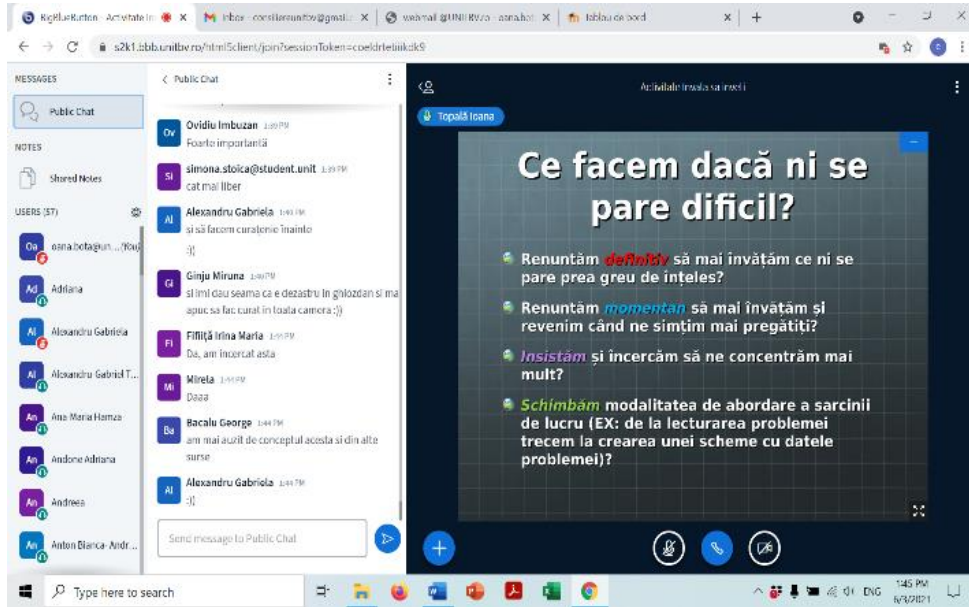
BigBlueButton - Activitate in | Inbox - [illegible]@gmail | webmail@UNITBV.ro - oana.bot | Tablou de bord

s2k1.bbb.unitbv.ro/html5client/join?sessionToken=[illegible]

MESSAGES
Public Chat
NOTES
Shared Notes
USERS (57)
Oa oana.botagiun... (You)
Ad Adriana
Al Alexandru Gabriela
Al Alexandru Gabriel T...
An Ana Maria Hamza
An Andone Adriana
An Andreea
An Anton Bianca-Andr...

< Public Chat

Ov Ovidiu Imbuzan 1:39 PM
Foarte importanta

Si simona.stoica@student.unit 1:39 PM
cat mai liber

Al Alexandru Gabriela 1:40 PM
si să facem curațenie inainte
:)(

Gi Ginju Miruna 1:40 PM
si imi dau seama ca e dezastru in ghiozdan si ma apuc sa fac curat in toata camera :))

Fi Fifiță Irina Maria 1:44 PM
Da, am incercat asta

Mi Mirela 1:44 PM
Daaa

Ba Bacalu George 1:44 PM
am mai auzit de conceptul acesta si din alte surse

Al Alexandru Gabriela 1:44 PM
:)(

Send message to Public Chat

Activitate învață sa înveți
Topală Ioana

Ce facem dacă ni se pare dificil?

Renunțăm definitiv să mai învățăm ce ni se pare prea greu de înțeles?

Renunțăm momentan să mai învățăm și revenim când ne simțim mai pregătiți?

Insistăm și încercăm să ne concentrăm mai mult?

Schimbăm modalitatea de abordare a sarcinii de lucru (EX: de la lecturarea problemei trecem la crearea unei scheme cu datele problemei)?

Type here to search
ENG 1:45 PM 6/3/2021